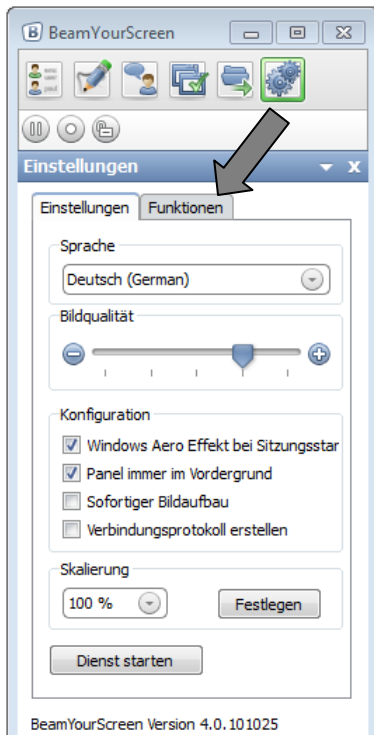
BeamYourScreen

Einstellungen

Einstellungen | Funktionen

Sprache

Deutsch (German)

Bildqualität

Konfiguration

Windows Aero Effekt bei Sitzungsstar

Panel immer im Vordergrund

Sofortiger Bildaufbau

Verbindungsprotokoll erstellen

Skalierung

100 %

Festlegen

Dienst starten

BeamYourScreen Version 4.0.101025